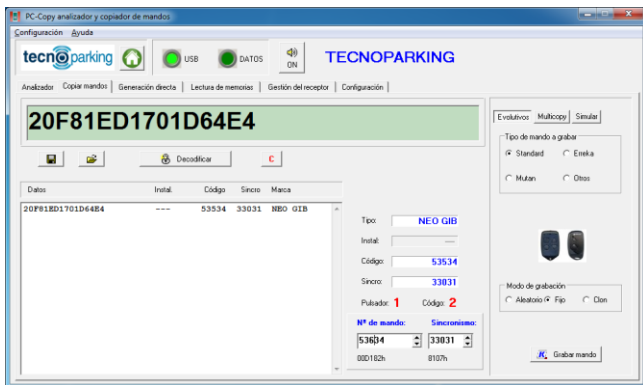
PC-Copy analizador y copiador de mandos

Configuración Ayuda

tecnoparking USB DATOS ON TECNOPARKING

Analizador | Copiar mandos | Generación directa | Lectura de memorias | Gestión del receptor | Configuración

20F81ED1701D64E4

Decodificar C

| Datos | Instal. | Código | Sincro | Marca |
|---|---|---|---|---|
| 20F81ED1701D64E4 | --- | 53534 | 33031 | NEO GIB |

Tipo: NEO GIB
Instal: ---
Código: 53534
Sincro: 33031
Pulsador: 1 Código: 2

Nº de mando: 53634
Sincronismo: 33031
00D182h 8107h

Evolutivos | Multicopy | Simular

Tipo de mando a grabar
Standard Erreka
Mutan Otros

Modo de grabación
Aleatorio Fijo Clon

Grabar mando